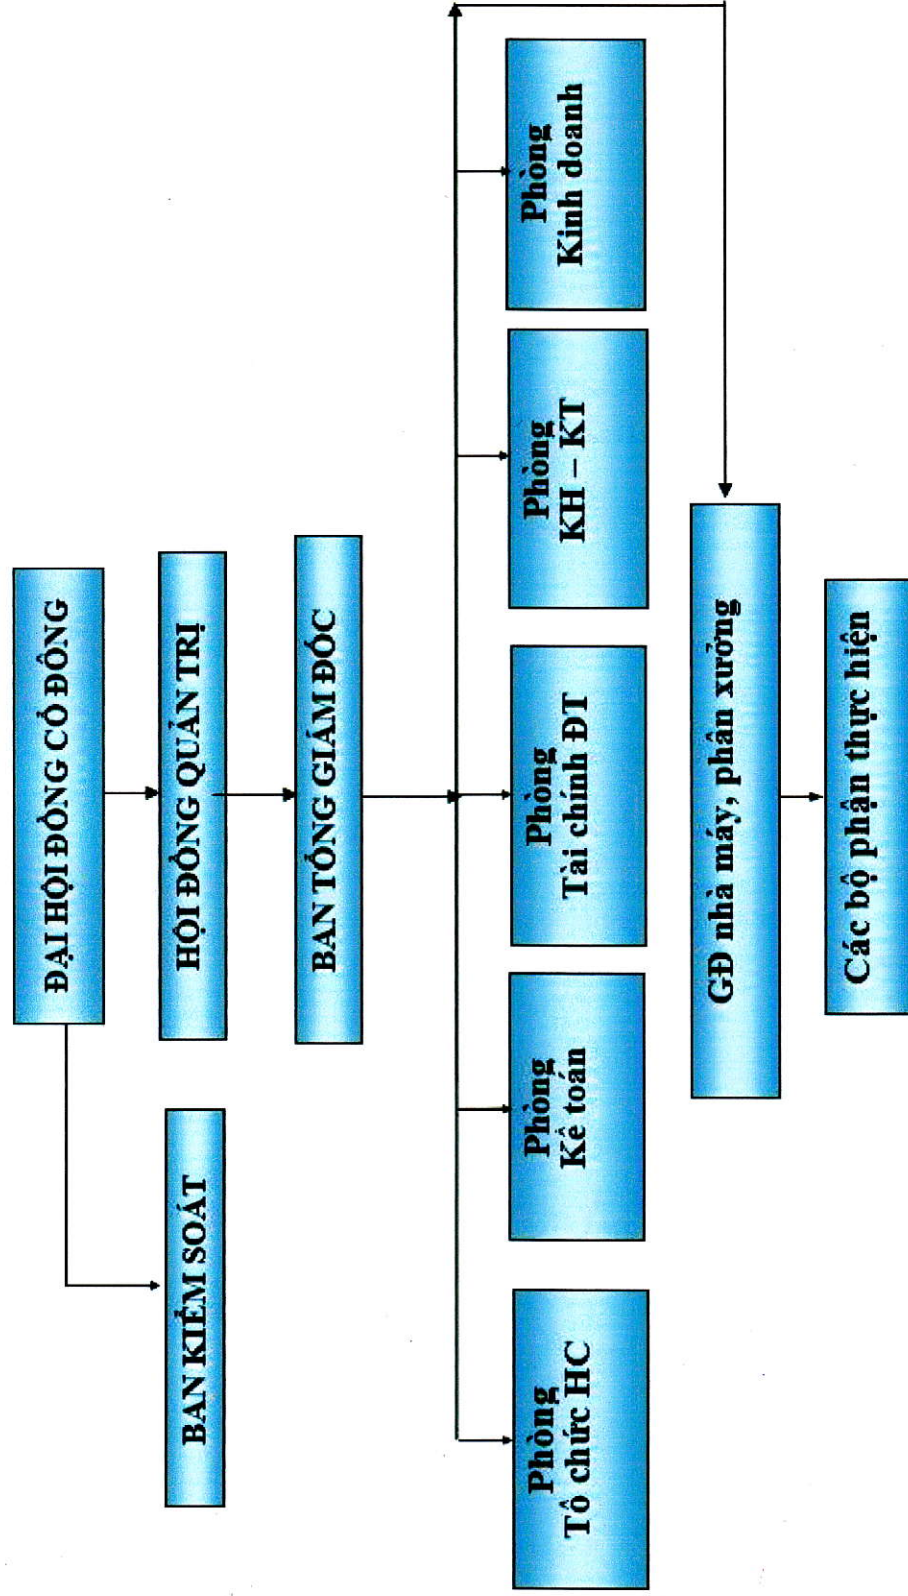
ĐẠI HỘI ĐỒNG CỔ ĐÔNG

BAN KIỂM SOÁT

HỘI ĐỒNG QUẢN TRỊ

BAN TỔNG GIÁM ĐỐC

Phòng Kinh doanh

Phòng KH – KT

Phòng Tài chính ĐT

Phòng Kế toán

Phòng Tổ chức HC

GĐ nhà máy, phân xưởng

Các bộ phận thực hiện